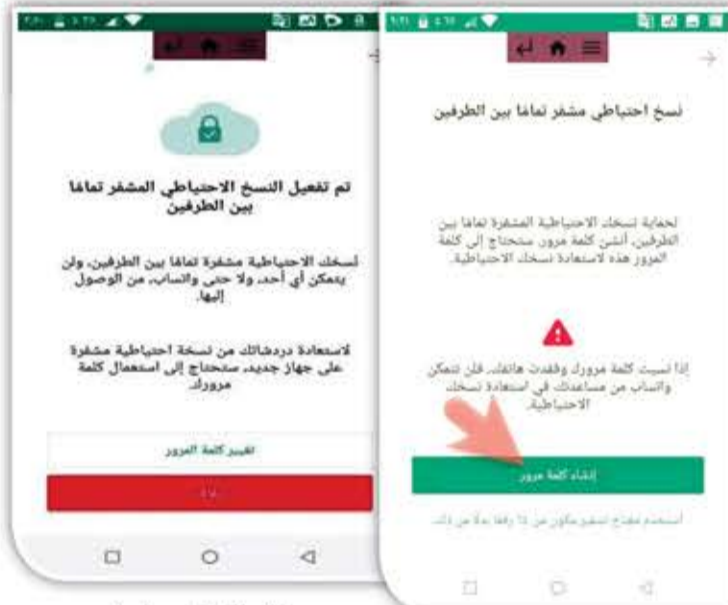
تم تفعيل النسخ الاحتياطي المشفر تماما بين الطرفين

نسخك الاحتياطية مشفرة تماما بين الطرفين، ولن يتمكن أي أحد، ولا حتى واتساب، من الوصول إليها.

لاستعادة دردشاتك من نسخة احتياطية مشفرة على جهاز جديد، ستحتاج إلى استعمال كلمة مرورك.

تغيير كلمة المرور

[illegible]

نسخ احتياطي مشفر تماما بين الطرفين

لحماية نسخك الاحتياطية المشفرة تماما بين الطرفين، أنشئ كلمة مرور ستحتاج إلى كلمة المرور هذه لاستعادة نسخك الاحتياطية.

إذا نسيت كلمة مرورك وفقدت هاتفك، فلن تتمكن واتساب من مساعدتك في استعادة نسختك الاحتياطية.

إنشاء كلمة مرور

استخدم مفتاح تشفير مكون من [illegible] رقما بدلا من ذلك